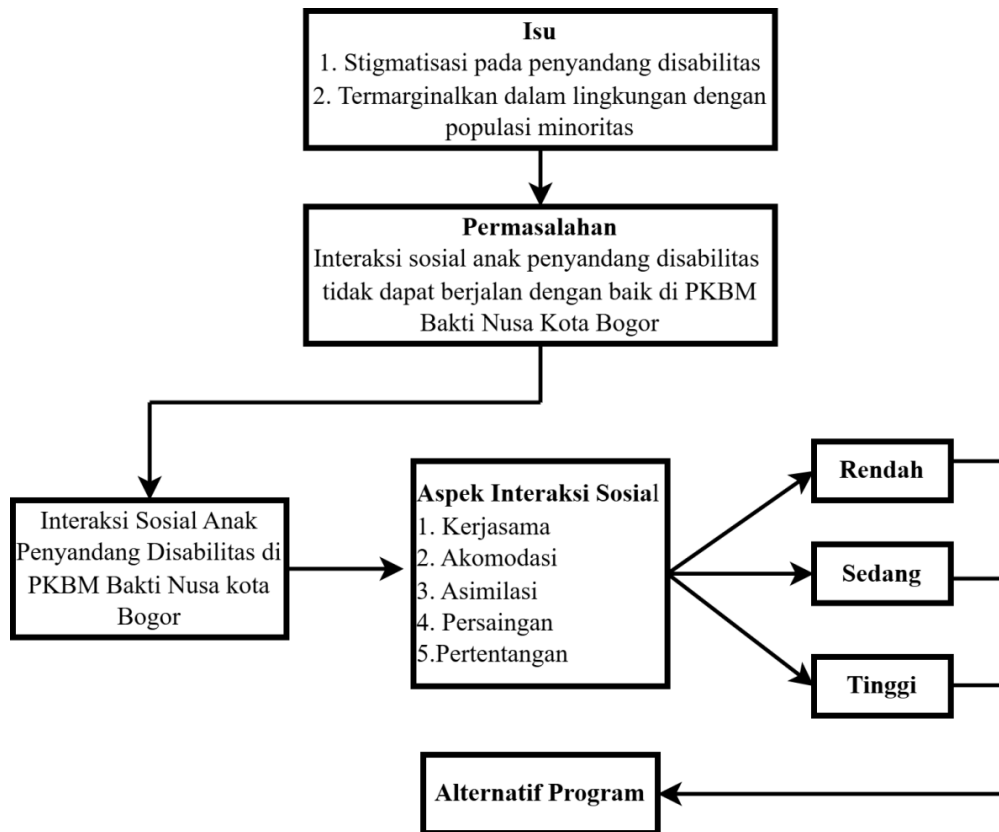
Isu
1. Stigmatisasi pada penyandang disabilitas
2. Termarginalkan dalam lingkungan dengan populasi minoritas

Permasalahan
Interaksi sosial anak penyandang disabilitas tidak dapat berjalan dengan baik di PKBM Bakti Nusa Kota Bogor

Interaksi Sosial Anak Penyandang Disabilitas di PKBM Bakti Nusa kota Bogor

Aspek Interaksi Sosial
1. Kerjasama
2. Akomodasi
3. Asimilasi
4. Persaingan
5.Pertentangan

Rendah

Sedang

Tinggi

Alternatif Program